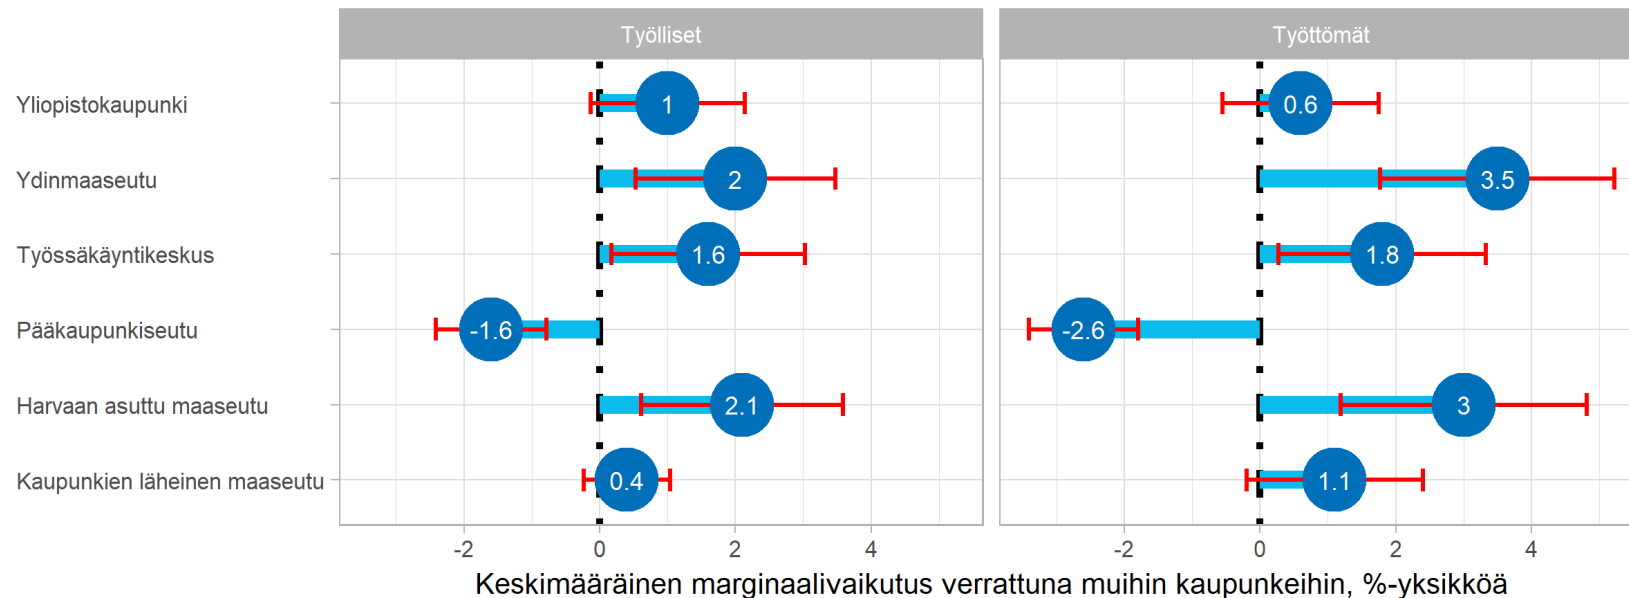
Työlliset

Työttömät

Yliopistokaupunki

Ydinmaaseutu

Työssäkäyntikeskus

Pääkaupunkiseutu

Harvaan asuttu maaseutu

Kaupunkien läheinen maaseutu

1

2

1.6

-1.6

2.1

0.4

0.6

3.5

1.8

-2.6

3

1.1

-2 0 2 4

-2 0 2 4

Keskimääräinen marginaalivaikutus verrattuna muihin kaupunkeihin, %-yksikköä